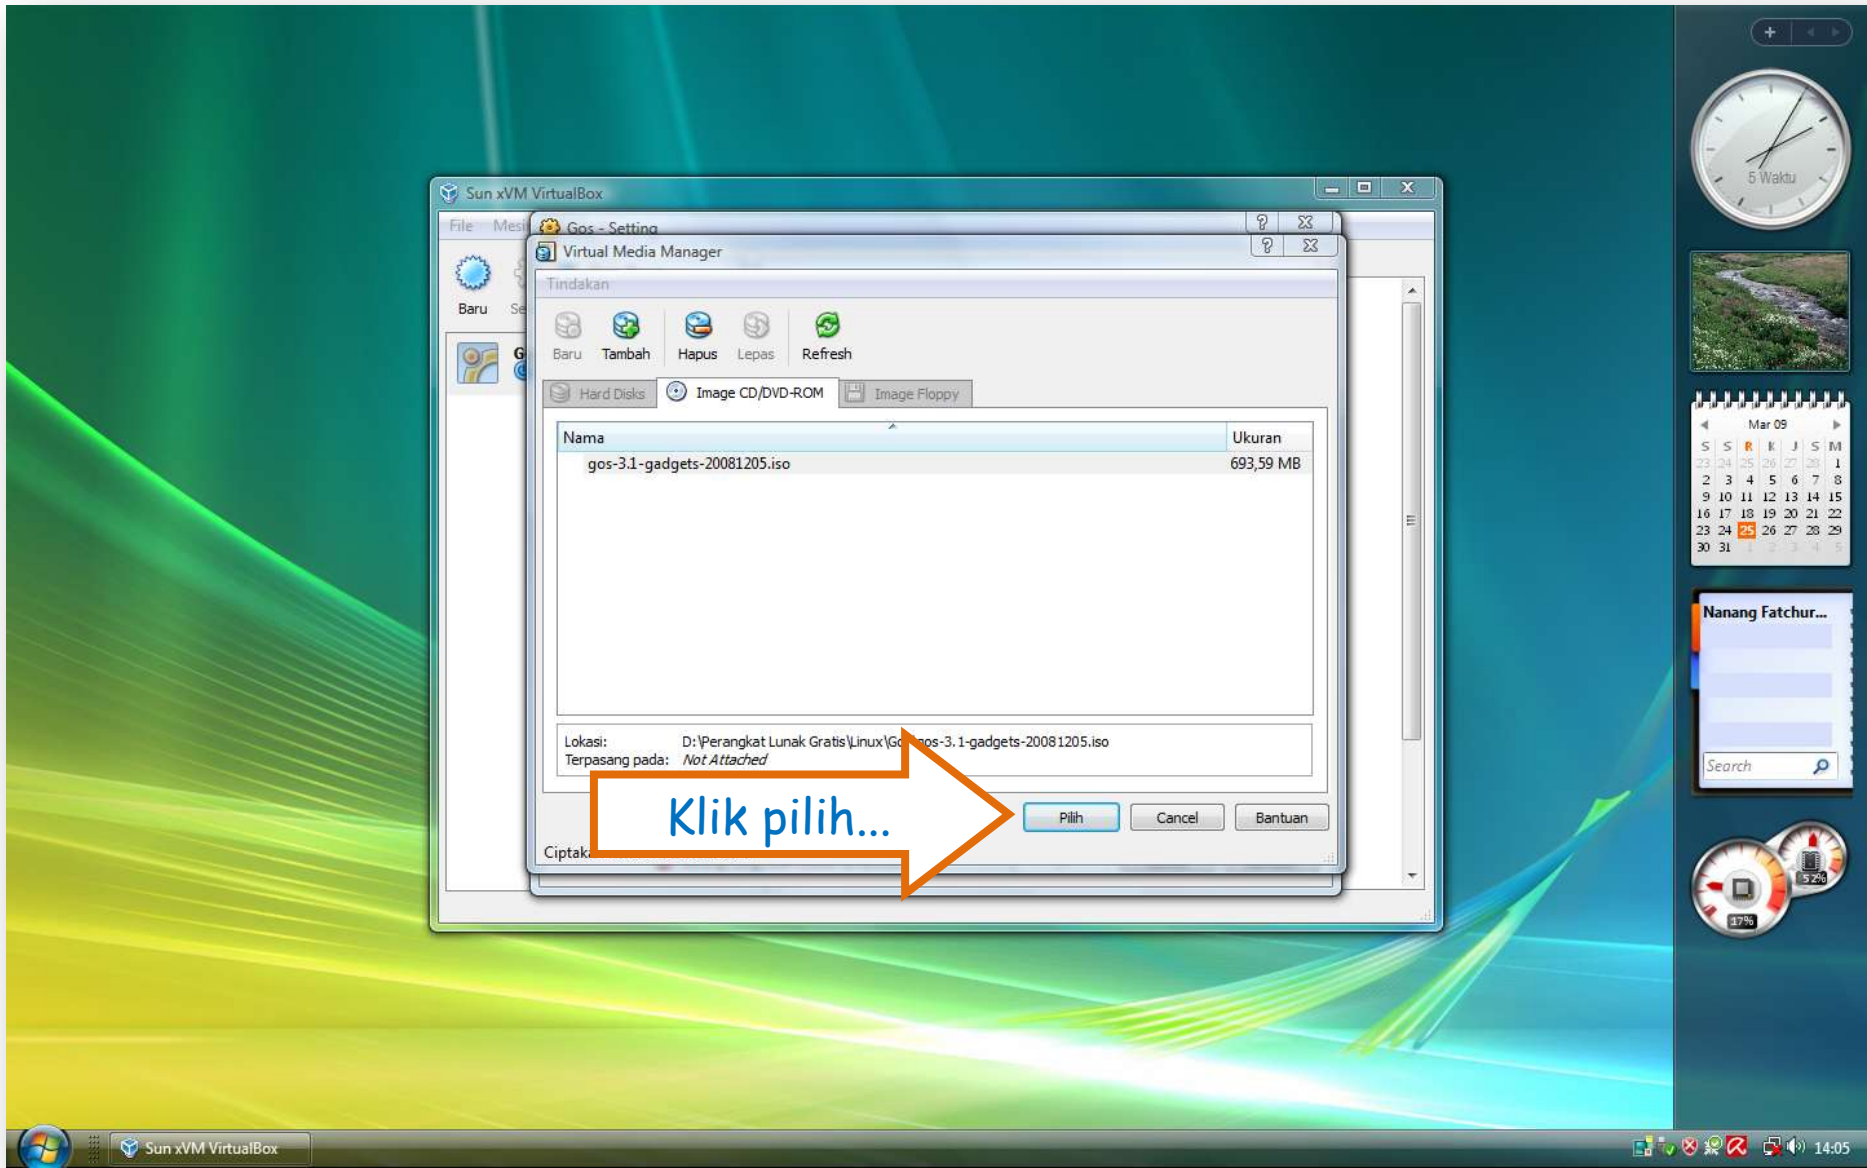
Sun xVM VirtualBox

File Mesi

Baru Se

Gos - Setting

Virtual Media Manager

Tindakan

Baru Tambah Hapus Lepas Refresh

Hard Disks Image CD/DVD-ROM Image Floppy

| Nama | Ukuran |
|---|---|
| gos-3.1-gadgets-20081205.iso | 693,59 MB |

Lokasi: D:\Perangkat Lunak Gratis\Linux\G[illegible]os-3.1-gadgets-20081205.iso
Terpasang pada: Not Attached

Klik pilih...

Pilih Cancel Bantuan

Ciptak

5 Waktu

Mar 09

| S | S | R | K | J | S | M |
|---|---|---|---|---|---|---|
| 23 | 24 | 25 | 26 | 27 | 28 | 1 |
| 2 | 3 | 4 | 5 | 6 | 7 | 8 |
| 9 | 10 | 11 | 12 | 13 | 14 | 15 |
| 16 | 17 | 18 | 19 | 20 | 21 | 22 |
| 23 | 24 | 25 | 26 | 27 | 28 | 29 |
| 30 | 31 | 1 | 2 | 3 | 4 | 5 |

Nanang Fatchur...

Search

17% 52%

Sun xVM VirtualBox

14:05